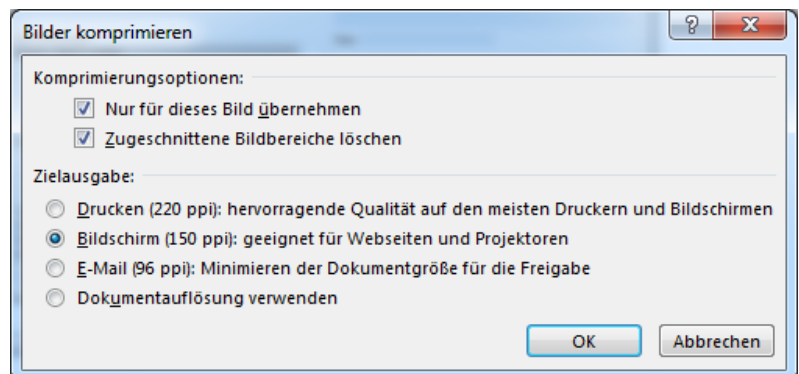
Bilder komprimieren

?

X

Komprimierungsoptionen:

Nur für dieses Bild übernehmen

Zugeschnittene Bildbereiche löschen

Zielausgabe:

Drucken (220 ppi): hervorragende Qualität auf den meisten Druckern und Bildschirmen

Bildschirm (150 ppi): geeignet für Webseiten und Projektoren

E-Mail (96 ppi): Minimieren der Dokumentgröße für die Freigabe

Dokumentauflösung verwenden

OK

Abbrechen